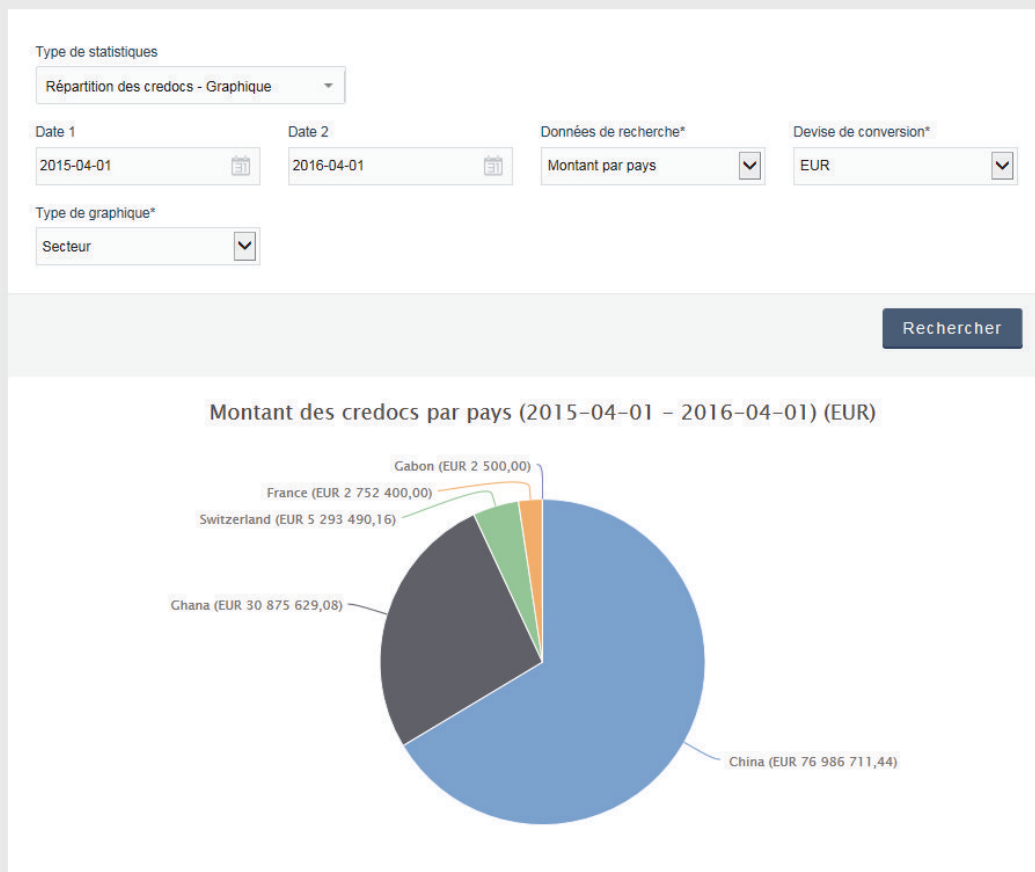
Type de statistiques
Répartition des credocs - Graphique

Date 1
2015-04-01

Date 2
2016-04-01

Données de recherche*
Montant par pays

Devise de conversion*
EUR

Type de graphique*
Secteur

Rechercher

Montant des credocs par pays (2015-04-01 - 2016-04-01) (EUR)

Gabon (EUR 2 500,00)
France (EUR 2 752 400,00)
Switzerland (EUR 5 293 490,16)
Ghana (EUR 30 875 629,08)
China (EUR 76 986 711,44)